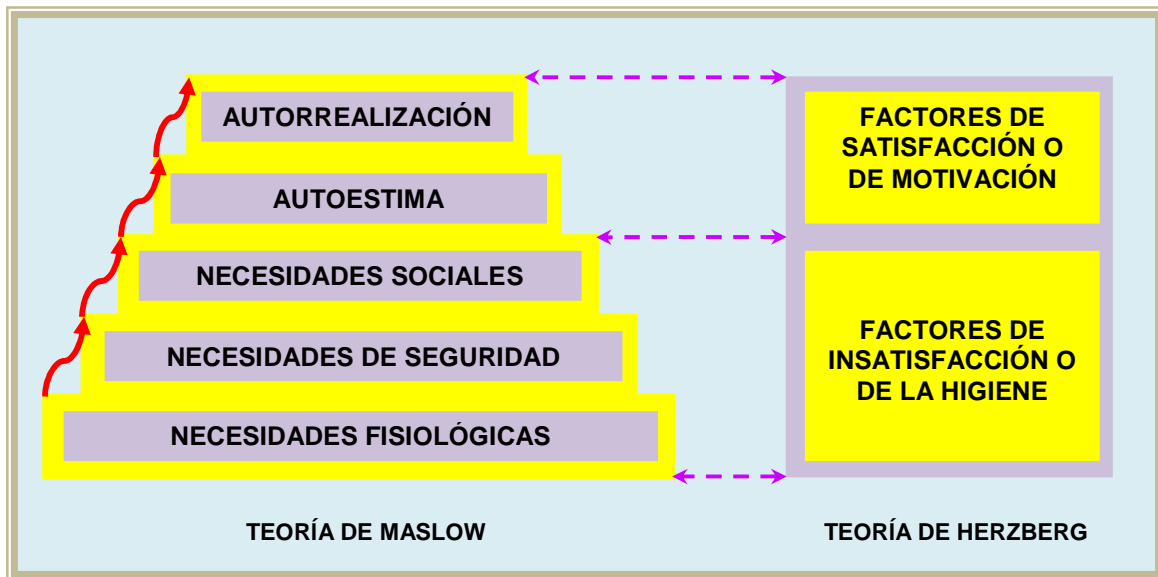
AUTORREALIZACIÓN

AUTOESTIMA

NECESIDADES SOCIALES

NECESIDADES DE SEGURIDAD

NECESIDADES FISIOLÓGICAS

FACTORES DE SATISFACCIÓN O DE MOTIVACIÓN

FACTORES DE INSATISFACCIÓN O DE LA HIGIENE

TEORÍA DE MASLOW

TEORÍA DE HERZBERG